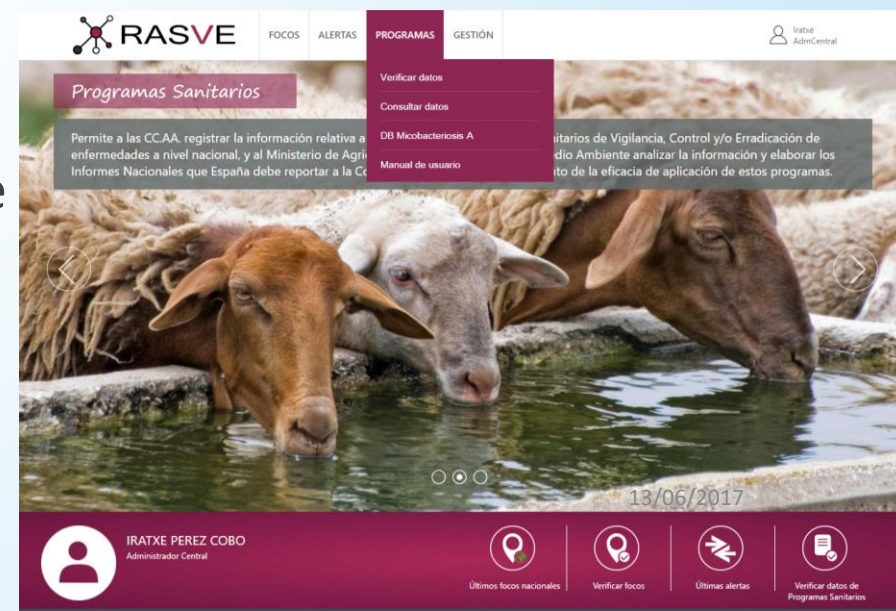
RASVE FOCOS ALERTAS PROGRAMAS GESTIÓN

Iratxe
AdmCentral

Verificar datos
Consultar datos
DB Micobacteriosis A
Manual de usuario

Programas Sanitarios

Permite a las CC.AA. registrar la información relativa a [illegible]nitarios de Vigilancia, Control y/o Erradicación de enfermedades a nivel nacional, y al Ministerio de Agri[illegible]dio Ambiente analizar la información y elaborar los Informes Nacionales que España debe reportar a la C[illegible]to de la eficacia de aplicación de estos programas.

13/06/2017

IRATXE PEREZ COBO
Administrador Central

Últimos focos nacionales
Verificar focos
Últimas alertas
Verificar datos de Programas Sanitarios